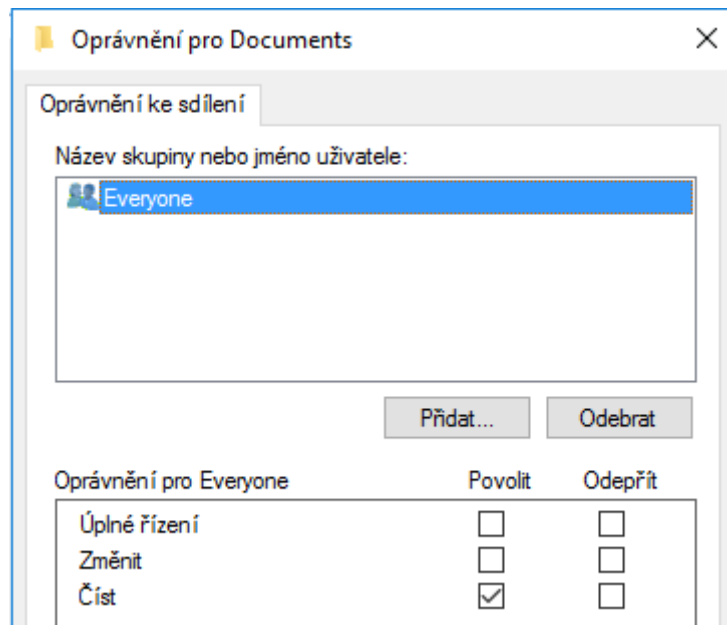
Oprávnění pro Documents

Oprávnění ke sdílení

Název skupiny nebo jméno uživatele:

Everyone

Přidat...

Odebrat

| Oprávnění pro Everyone | Povolit | Odepřít |
|---|---|---|
| Úplné řízení | ☐ | ☐ |
| Změnit | ☐ | ☐ |
| Číst | ☑ | ☐ |